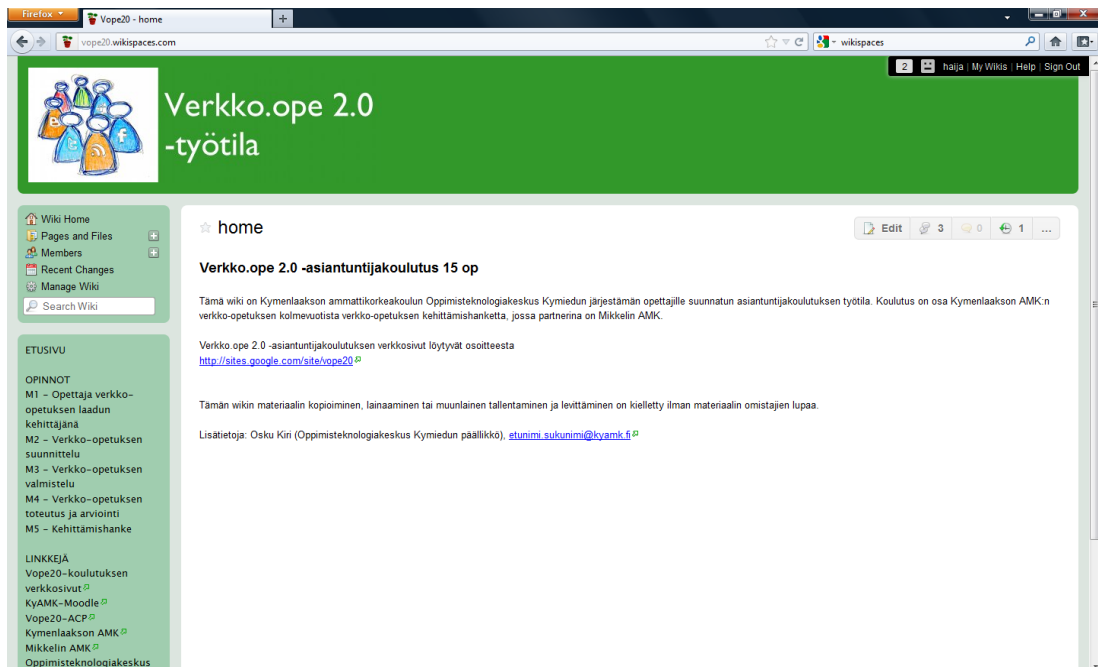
Firefox Vope20 - home +

vope20.wikispaces.com

wikispaces

2 haija | My Wikis | Help | Sign Out

Verkko.ope 2.0 -työtila

Wiki Home
Pages and Files
Members
Recent Changes
Manage Wiki
Search Wiki

ETUSIVU

OPINNOT
M1 – Opettaja verkko-opetuksen laadun kehittäjänä
M2 – Verkko-opetuksen suunnittelu
M3 – Verkko-opetuksen valmistelu
M4 – Verkko-opetuksen toteutus ja arviointi
M5 – Kehittämishanke

LINKKEJÄ
Vope20-koulutuksen verkkosivut
KyAMK-Moodle
Vope20-ACP
Kymenlaakson AMK
Mikkelin AMK
Oppimisteknologiakeskus

home

Edit 3 0 1 ...

Verkko.ope 2.0 -asiantuntijakoulutus 15 op

Tämä wiki on Kymenlaakson ammattikorkeakoulun Oppimisteknologiakeskus Kymiedun järjestämän opettajille suunnatun asiantuntijakoulutuksen työtila. Koulutus on osa Kymenlaakson AMK:n verkko-opetuksen kolmevuotista verkko-opetuksen kehittämishanketta, jossa partnerina on Mikkelin AMK.

Verkko.ope 2.0 -asiantuntijakoulutuksen verkkosivut löytyvät osoitteesta http://sites.google.com/site/vope20

Tämän wikin materiaalin kopioiminen, lainaaminen tai muunlainen tallentaminen ja levittäminen on kielletty ilman materiaalin omistajien lupaa.

Lisätietoja: Osku Kiri (Oppimisteknologiakeskus Kymiedun päällikkö), etunimi.sukunimi@kyamk.fi